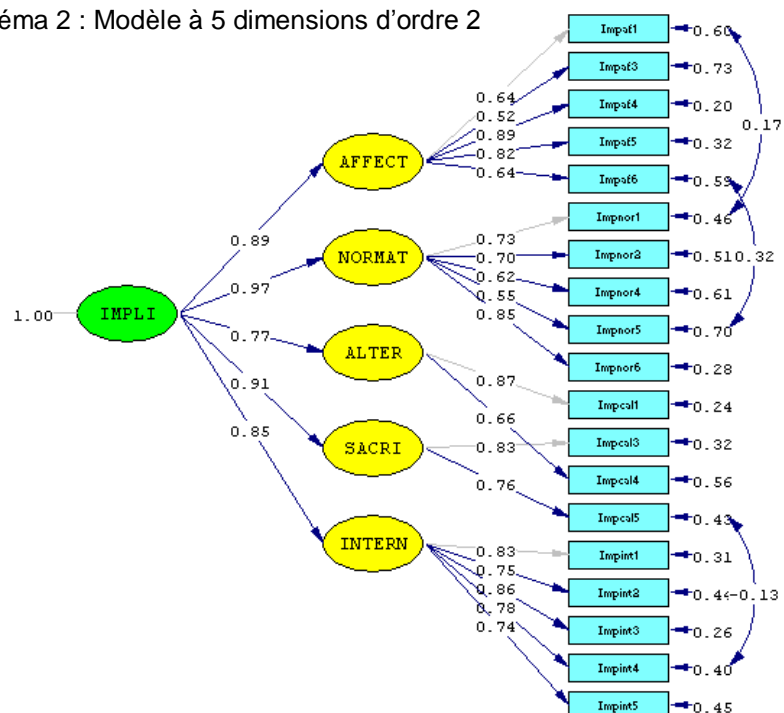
éma 2 : Modèle à 5 dimensions d'ordre 2

1.00
IMPLI
0.89
0.97
0.77
0.91
0.85
AFFECT
NORMAT
ALTER
SACRI
INTERN
0.64
0.52
0.89
0.82
0.64
0.73
0.70
0.62
0.55
0.85
0.87
0.66
0.83
0.76
0.83
0.75
0.86
0.78
0.74
Impaf1
Impaf3
Impaf4
Impaf5
Impaf6
Impnor1
Impnor3
Impnor4
Impnor5
Impnor6
Impcal1
Impcal3
Impcal4
Impcal5
Impint1
Impint2
Impint3
Impint4
Impint5
0.60
0.73
0.20
0.32
0.59
0.46
0.51
0.61
0.70
0.28
0.24
0.32
0.56
0.43
0.31
0.44
0.26
0.40
0.45
0.17
0.32
-0.13